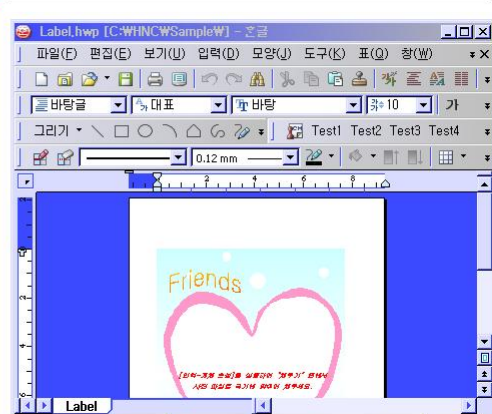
Label.hwp [C:₩HNC₩Sample₩] - 흔글

파일(F) 편집(E) 보기(U) 입력(D) 모양(J) 도구(K) 표(Q) 창(W)

바탕글 대표 바탕 10 가

그리기 Test1 Test2 Test3 Test4

0.12 mm

Friends

[입력-그림 넣기]를 실행하여 "채우기" 탭에서
사진 파일을 각기에 맞이에 채우세요.

Label